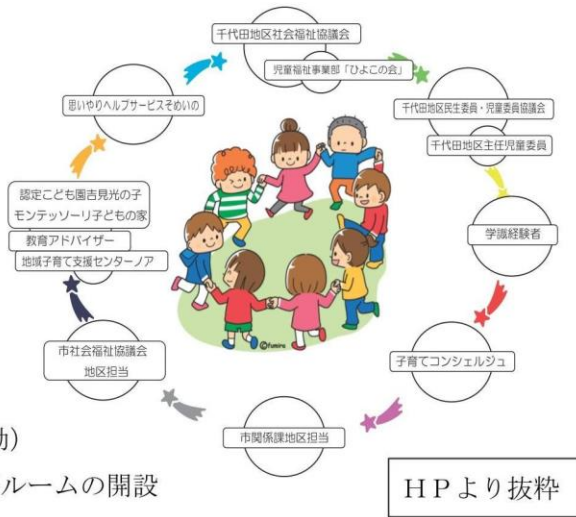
千代田地区社会福祉協議会

児童福祉事業部「ひよこの会」

千代田地区民生委員・児童委員協議会

千代田地区主任児童委員

学識経験者

子育てコンシェルジュ

市関係課地区担当

市社会福祉協議会
地区担当

認定こども園吉見光の子
モンテッソーリ子どもの家

教育アドバイザー

地域子育て支援センターノア

思いやりヘルプサービスそめいの

fumira

動)

ルームの開設

HPより抜粋